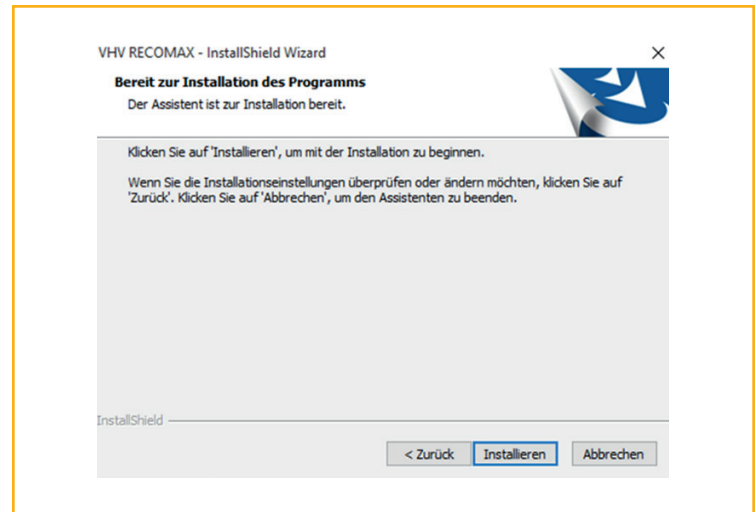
VHV RECOMAX - InstallShield Wizard

×

**Bereit zur Installation des Programms**

Der Assistent ist zur Installation bereit.

Klicken Sie auf 'Installieren', um mit der Installation zu beginnen.

Wenn Sie die Installationseinstellungen überprüfen oder ändern möchten, klicken Sie auf 'Zurück'. Klicken Sie auf 'Abbrechen', um den Assistenten zu beenden.

InstallShield

< Zurück

Installieren

Abbrechen